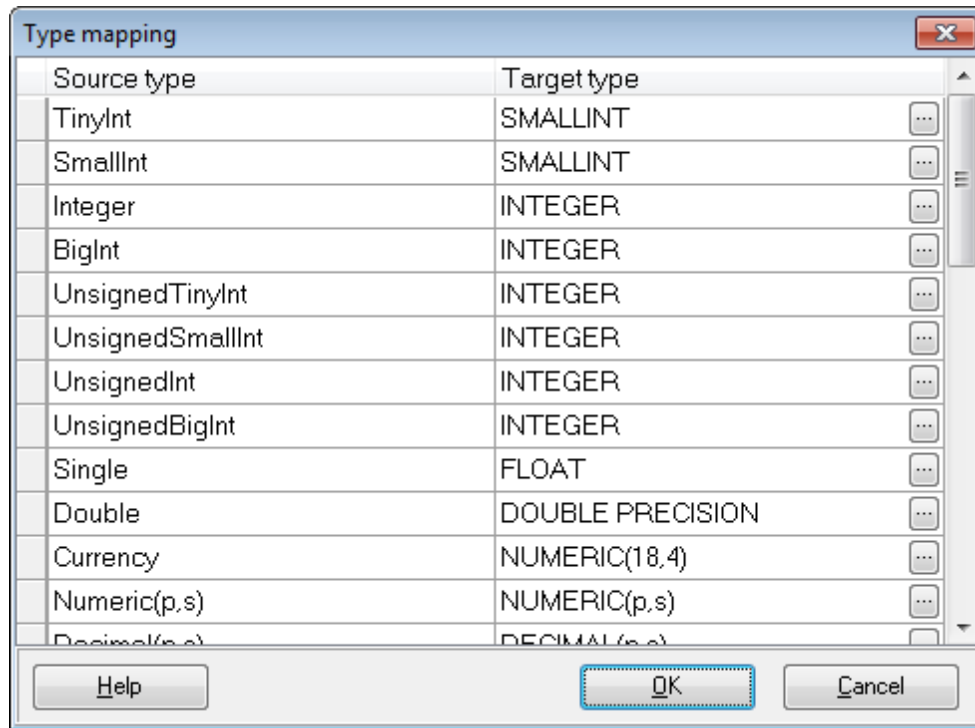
Type mapping

| Source type | Target type |
|---|---|
| TinyInt | SMALLINT |
| SmallInt | SMALLINT |
| Integer | INTEGER |
| BigInt | INTEGER |
| UnsignedTinyInt | INTEGER |
| UnsignedSmallInt | INTEGER |
| UnsignedInt | INTEGER |
| UnsignedBigInt | INTEGER |
| Single | FLOAT |
| Double | DOUBLE PRECISION |
| Currency | NUMERIC(18,4) |
| Numeric(p,s) | NUMERIC(p,s) |
| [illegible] | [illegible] |

Help OK Cancel